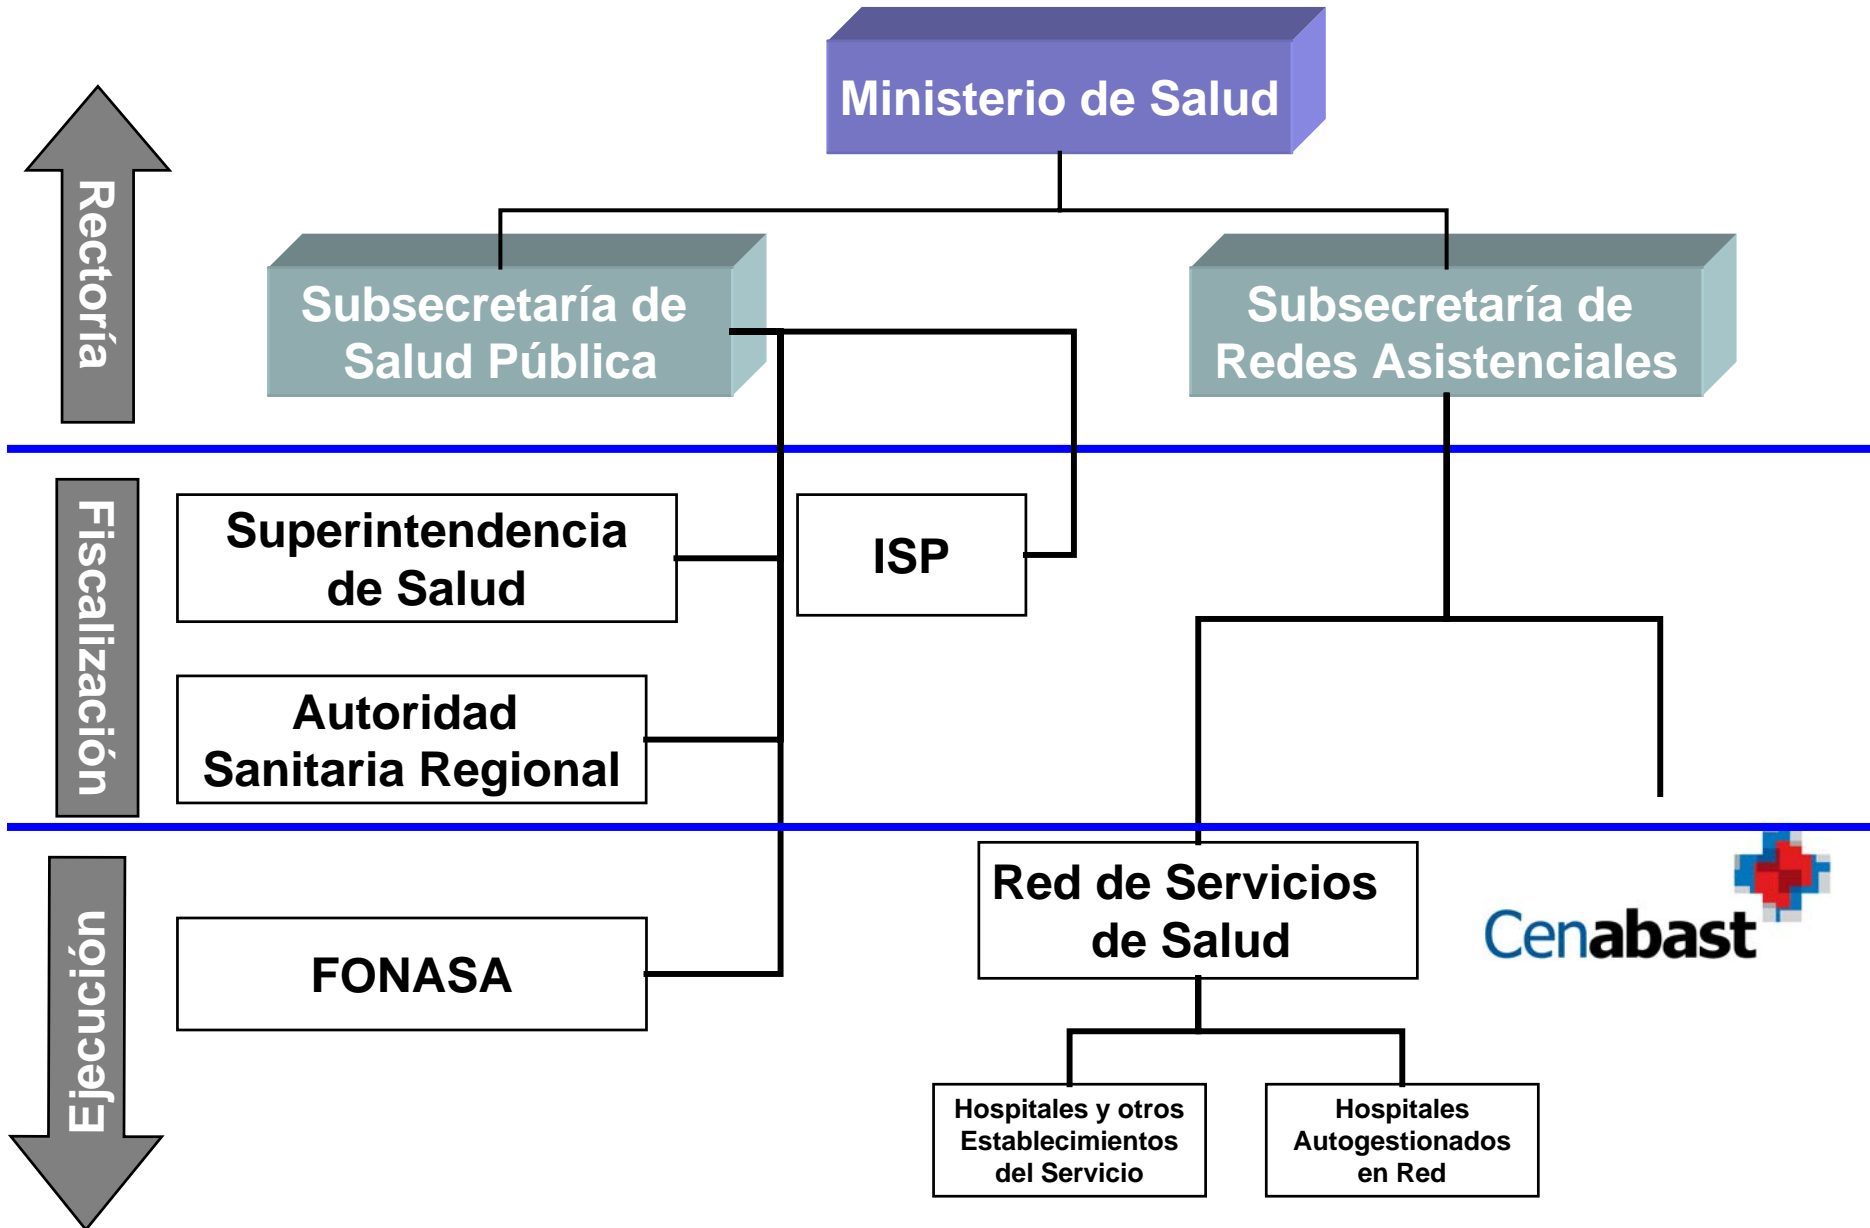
Rectoría

Ministerio de Salud

Subsecretaría de Salud Pública

Subsecretaría de Redes Asistenciales

Fiscalización

Superintendencia de Salud

ISP

Autoridad Sanitaria Regional

Ejecución

FONASA

Red de Servicios de Salud

Cenabast

Hospitales y otros Establecimientos del Servicio

Hospitales Autogestionados en Red